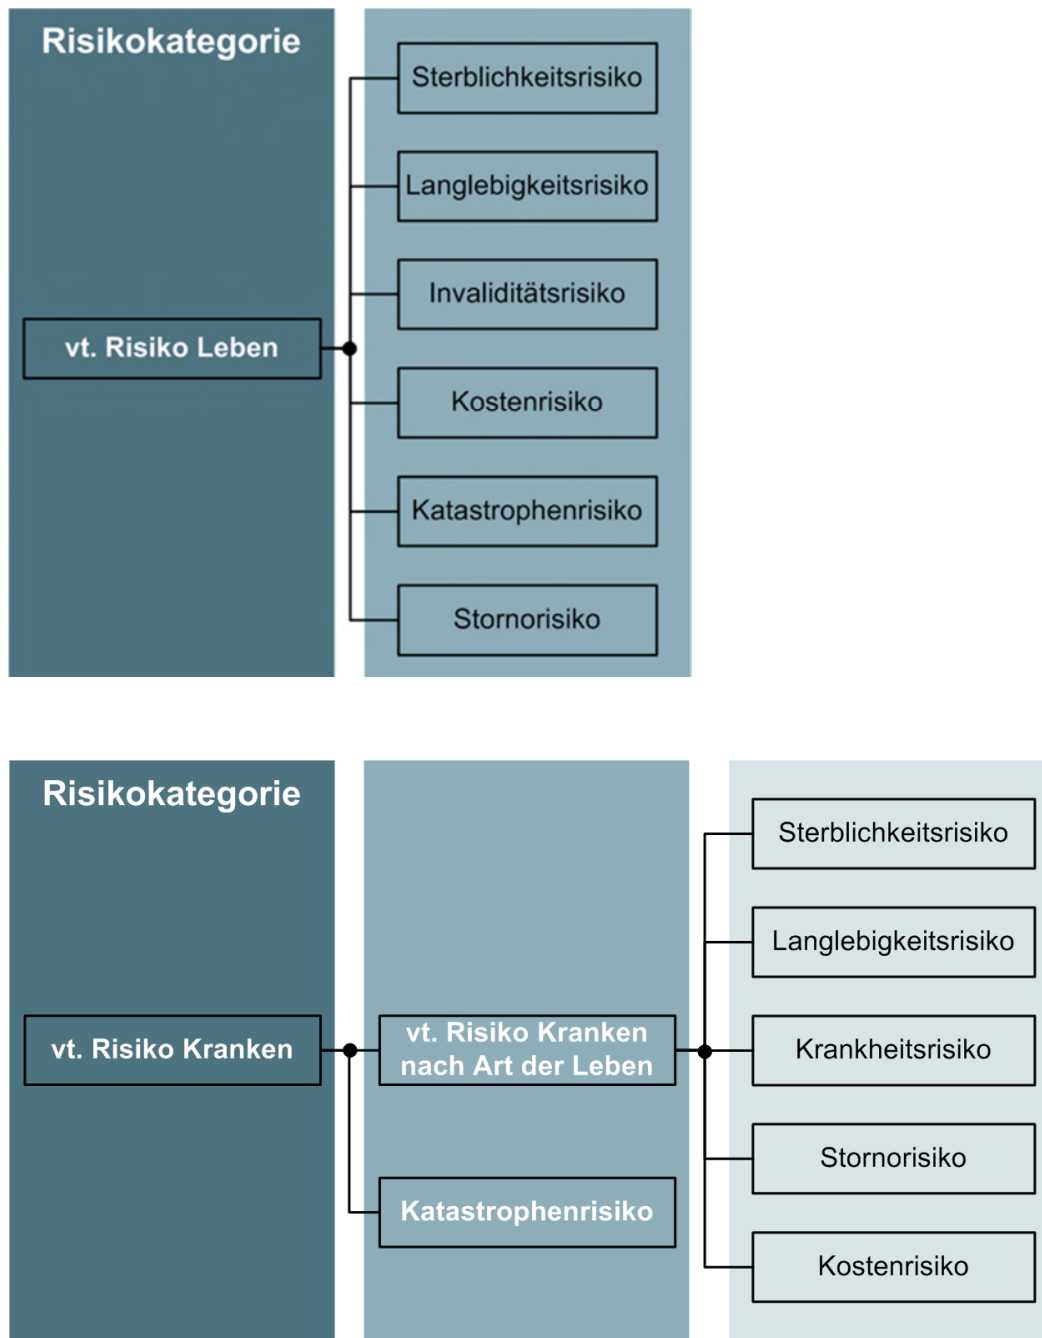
Risikokategorie

vt. Risiko Leben

Sterblichkeitsrisiko

Langlebigkeitsrisiko

Invaliditätsrisiko

Kostenrisiko

Katastrophenrisiko

Stornorisiko

Risikokategorie

vt. Risiko Kranken

vt. Risiko Kranken nach Art der Leben

Katastrophenrisiko

Sterblichkeitsrisiko

Langlebigkeitsrisiko

Krankheitsrisiko

Stornorisiko

Kostenrisiko